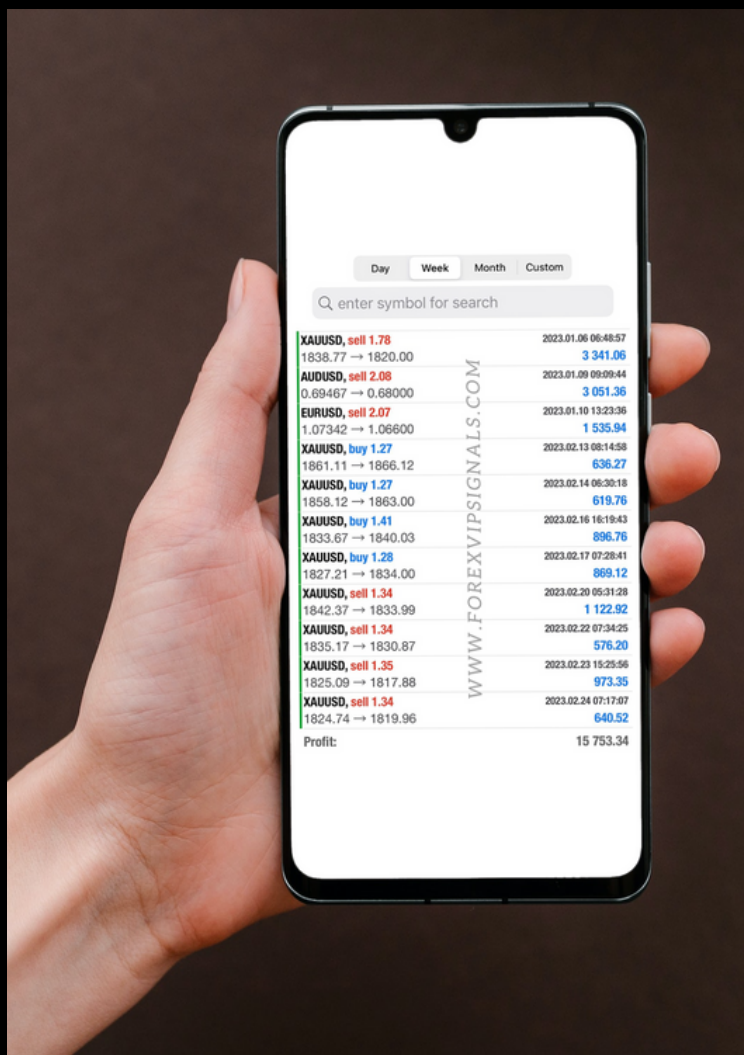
Day Week Month Custom

enter symbol for search

XAUUSD, sell 1.78 2023.01.06 06:48:57
1838.77 → 1820.00 3 341.06

AUDUSD, sell 2.08 2023.01.09 09:09:44
0.69467 → 0.68000 3 051.36

EURUSD, sell 2.07 2023.01.10 13:23:36
1.07342 → 1.06600 1 535.94

XAUUSD, buy 1.27 2023.02.13 08:14:58
1861.11 → 1866.12 636.27

XAUUSD, buy 1.27 2023.02.14 06:30:18
1858.12 → 1863.00 619.76

XAUUSD, buy 1.41 2023.02.16 16:19:43
1833.67 → 1840.03 896.76

XAUUSD, buy 1.28 2023.02.17 07:28:41
1827.21 → 1834.00 869.12

XAUUSD, sell 1.34 2023.02.20 05:31:28
1842.37 → 1833.99 1 122.92

XAUUSD, sell 1.34 2023.02.22 07:34:25
1835.17 → 1830.87 576.20

XAUUSD, sell 1.35 2023.02.23 15:25:56
1825.09 → 1817.88 973.35

XAUUSD, sell 1.34 2023.02.24 07:17:07
1824.74 → 1819.96 640.52

Profit: 15 753.34

WWW.FOREXVIPSIGNALS.COM